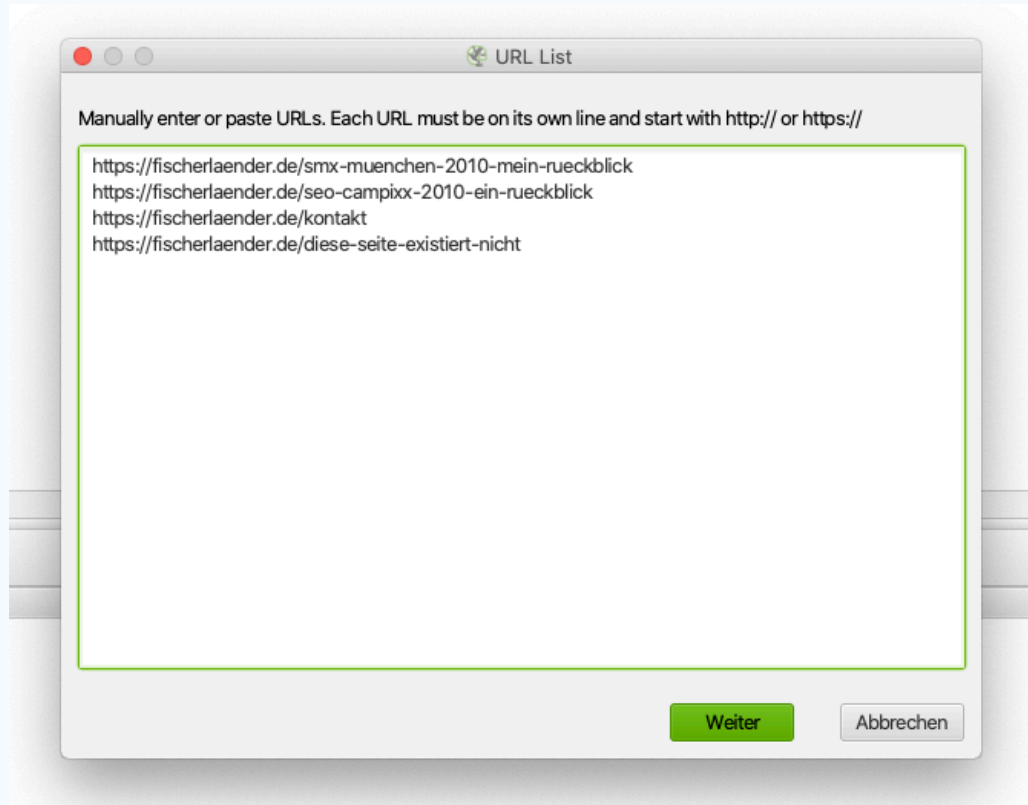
URL List

Manually enter or paste URLs. Each URL must be on its own line and start with http:// or https://

https://fischerlaender.de/smx-muenchen-2010-mein-rueckblick
https://fischerlaender.de/seo-campixx-2010-ein-rueckblick
https://fischerlaender.de/kontakt
https://fischerlaender.de/diese-seite-existiert-nicht

Weiter

Abbrechen